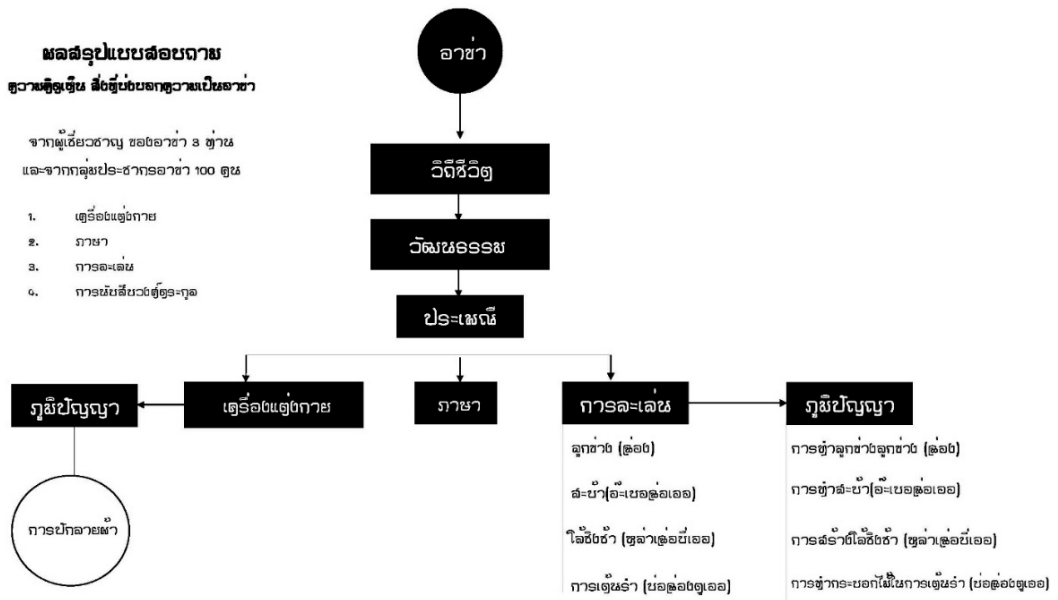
ผลสรุปแบบสอบถาม
ความคิดเห็น สิ่งที่บ่งบอกความเป็นอาข่า

จากผู้เชี่ยวชาญ ของอาข่า 3 ท่าน
และจากกลุ่มประชากรอาข่า 100 คน

1. เครื่องแต่งกาย
2. ภาษา
3. การละเล่น
4. การนับถือบรรพบุรุษ

อาข่า

วิถีชีวิต

วัฒนธรรม

ประเพณี

ภูมิปัญญา

เครื่องแต่งกาย

ภาษา

การละเล่น

ภูมิปัญญา

การปักลายผ้า

ลูกข่าง (ฉ่อง)

สะบ้า(อ๊ะเบอฉ่อเออ)

โล้ชิงช้า (หูล่าเฉ่อขี่เออ)

การเต้นรำ (บ่อฉ่องจูเออ)

การทำลูกข่างลูกข่าง (ฉ่อง)

การทำสะบ้า(อ๊ะเบอฉ่อเออ)

การสร้างโล้ชิงช้า (หูล่าเฉ่อขี่เออ)

การทำกระบอกไม้ไผ่ในการเต้นรำ (บ่อฉ่องจูเออ)